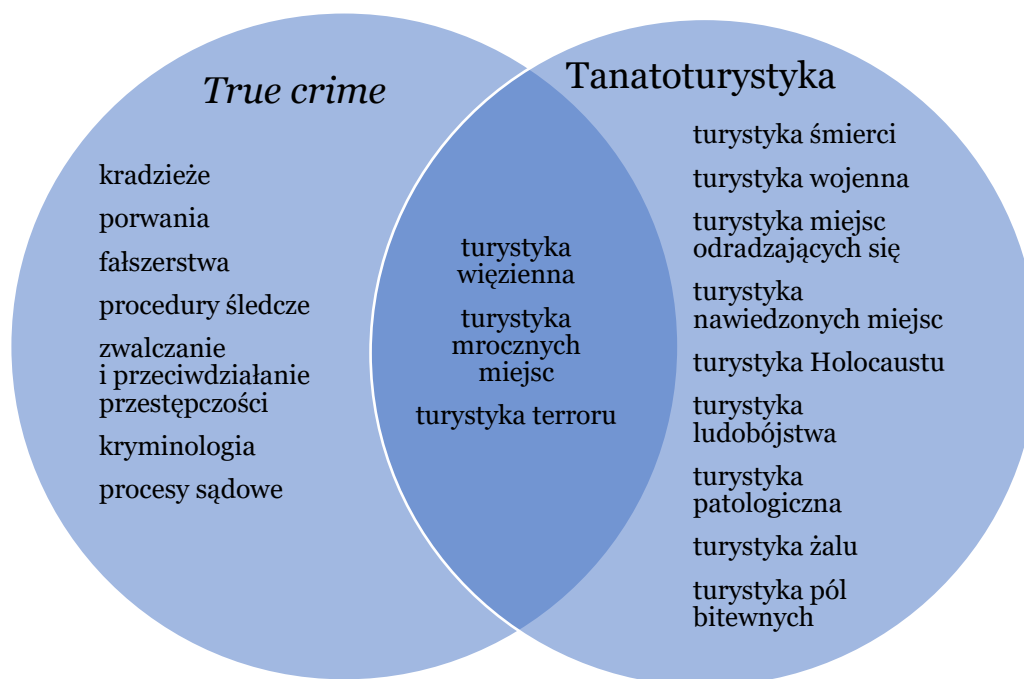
True crime

kradzieże

porwania

fałszerstwa

procedury śledcze

zwalczanie i przeciwdziałanie przestępczości

kryminologia

procesy sądowe

turystyka więzienna

turystyka mrocznych miejsc

turystyka terroru

Tanatoturystyka

turystyka śmierci

turystyka wojenna

turystyka miejsc odradzających się

turystyka nawiedzonych miejsc

turystyka Holocaustu

turystyka ludobójstwa

turystyka patologiczna

turystyka żalu

turystyka pól bitewnych